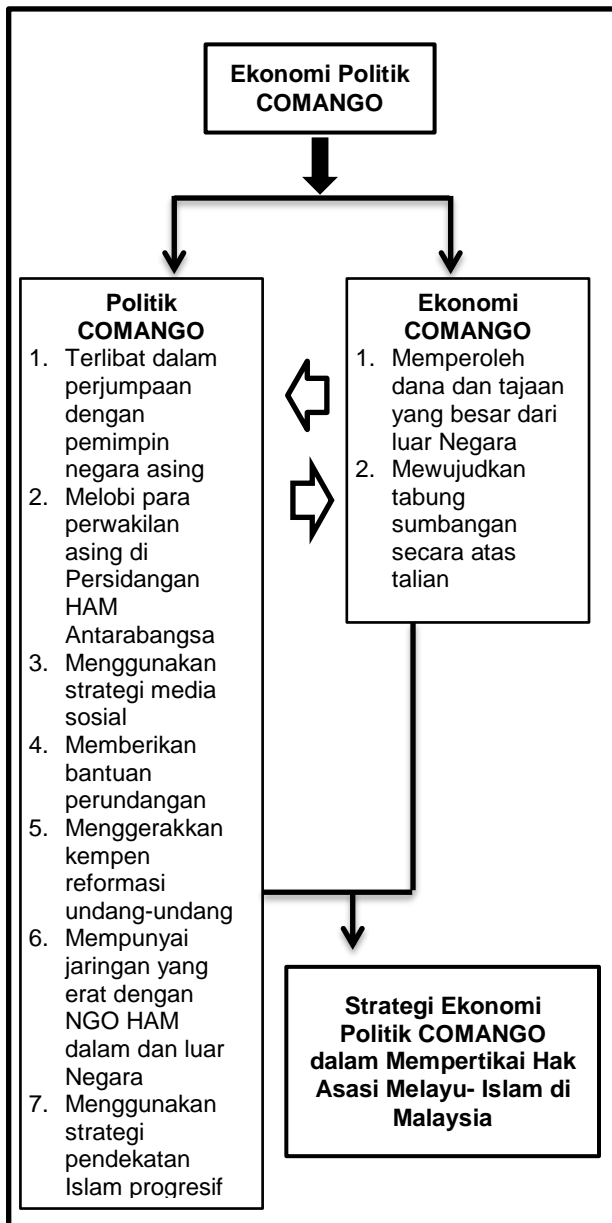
Ekonomi Politik COMANGO

Politik COMANGO
1. Terlibat dalam perjumpaan dengan pemimpin negara asing
2. Melobi para perwakilan asing di Persidangan HAM Antarabangsa
3. Menggunakan strategi media sosial
4. Memberikan bantuan perundangan
5. Menggerakkan kempen reformasi undang-undang
6. Mempunyai jaringan yang erat dengan NGO HAM dalam dan luar Negara
7. Menggunakan strategi pendekatan Islam progresif

Ekonomi COMANGO
1. Memperoleh dana dan tajaan yang besar dari luar Negara
2. Mewujudkan tabung sumbangan secara atas talian

Strategi Ekonomi Politik COMANGO dalam Mempertikai Hak Asasi Melayu- Islam di Malaysia